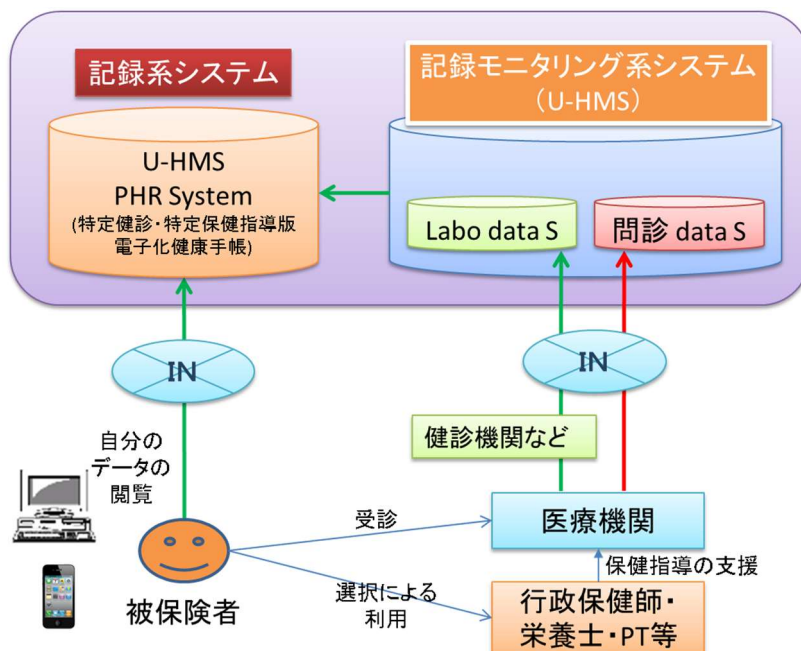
記録系システム

記録モニタリング系システム
（U-HMS）

U-HMS
PHR System
(特定健診・特定保健指導版
電子化健康手帳)

Labo data S

問診 data S

IN

IN

自分の
データの
閲覧

健診機関など

受診

医療機関

保健指導の支援

被保険者

選択による
利用

行政保健師・
栄養士・PT等